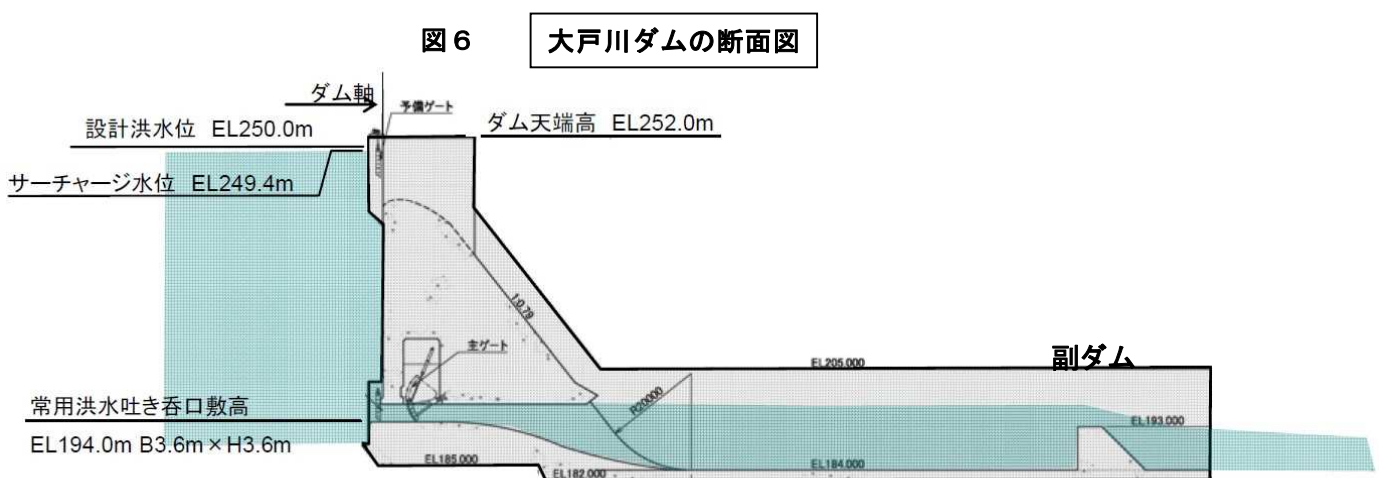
図６ 大戸川ダムの断面図

ダム軸

予備ゲート

設計洪水位 EL250.0m

ダム天端高 EL252.0m

サーチャージ水位 EL249.4m

1:0.78

主ゲート

EL205.000

副ダム

常用洪水吐き呑口敷高

EL194.0m B3.6m × H3.6m

R20000

EL193.000

EL185.000

EL182.000

EL184.000